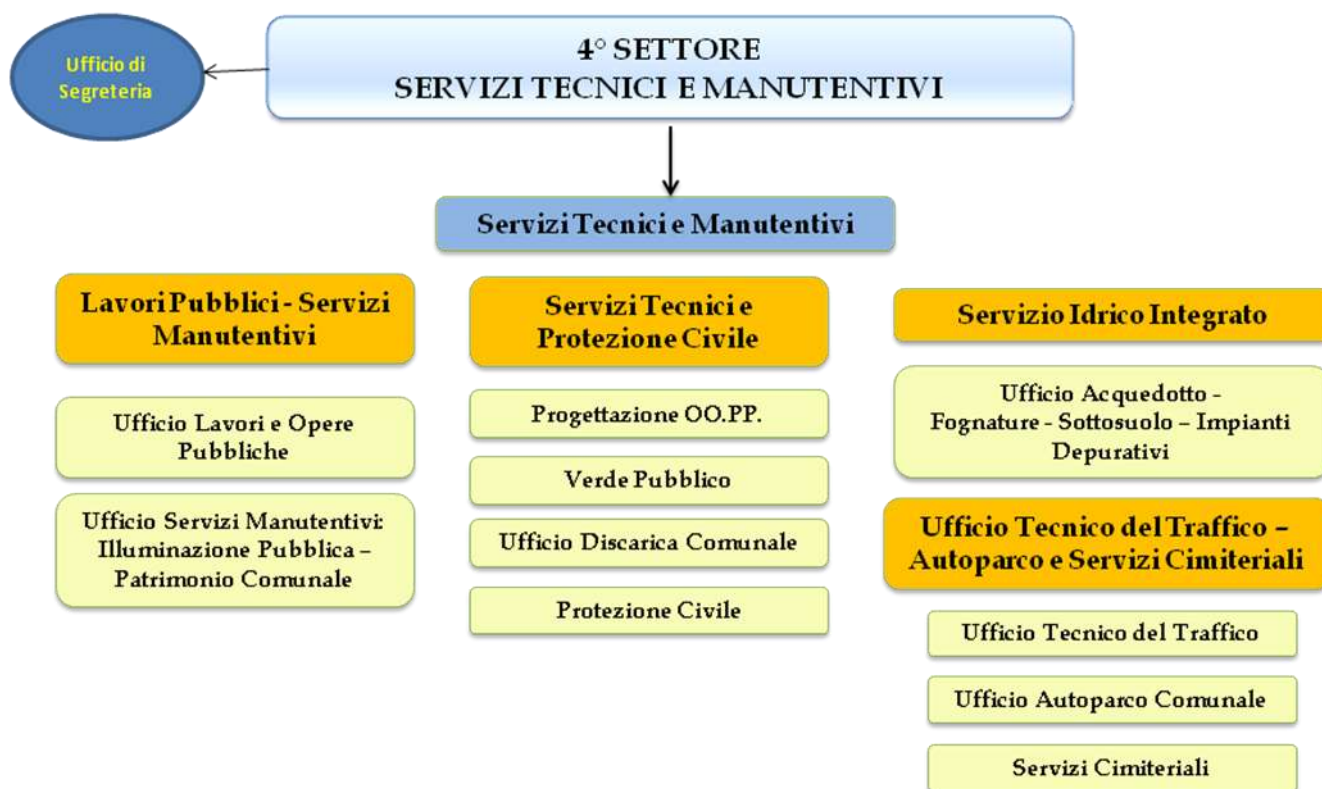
Ufficio di Segreteria

4° SETTORE
SERVIZI TECNICI E MANUTENTIVI

Servizi Tecnici e Manutentivi

Lavori Pubblici - Servizi Manutentivi

Ufficio Lavori e Opere Pubbliche

Ufficio Servizi Manutentivi: Illuminazione Pubblica – Patrimonio Comunale

Servizi Tecnici e Protezione Civile

Progettazione OO.PP.

Verde Pubblico

Ufficio Discarica Comunale

Protezione Civile

Servizio Idrico Integrato

Ufficio Acquedotto - Fognature - Sottosuolo – Impianti Depurativi

Ufficio Tecnico del Traffico – Autoparco e Servizi Cimiteriali

Ufficio Tecnico del Traffico

Ufficio Autoparco Comunale

Servizi Cimiteriali